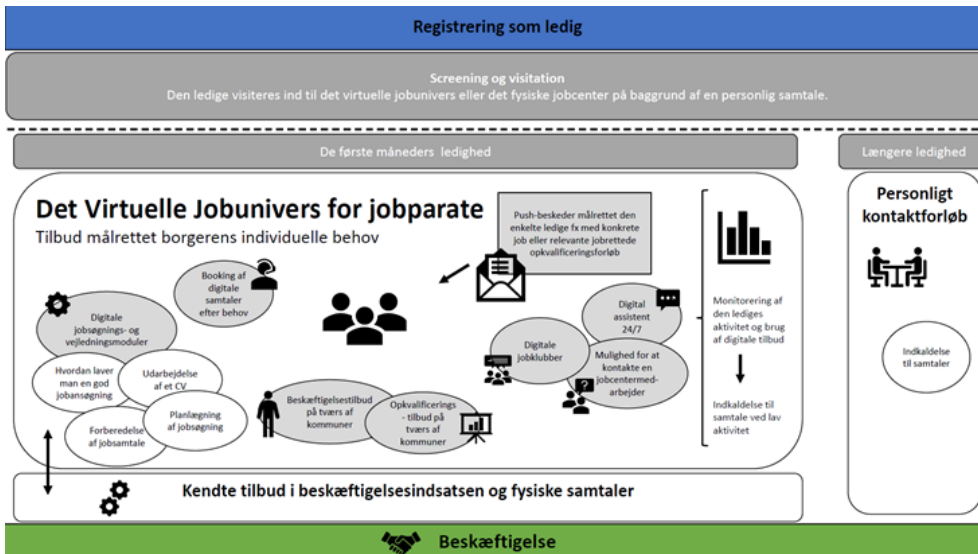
Registrering som ledig

Screening og visitation
Den ledige visiteres ind til det virtuelle jobunivers eller det fysiske jobcenter på baggrund af en personlig samtale.

De første måneders ledighed

Længere ledighed

Det Virtuelle Jobunivers for jobparate
Tilbud målrettet borgerens individuelle behov

Push-beskeder målrettet den enkelte ledige fx med konkrete job eller relevante jobrettede opkvalificeringsforløb

Booking af digitale samtaler efter behov

Digitale jobsøgnings- og vejledningsmoduler

Hvordan laver man en god jobansøgning

Udarbejdelse af et CV

Planlægning af jobsøgning

Forberedelse af jobsamtale

Beskæftigelsestilbud på tværs af kommuner

Opkvalificerings-tilbud på tværs af kommuner

Digitale jobklubber

Digital assistent 24/7

Mulighed for at kontakte en jobcentermed-arbejder

Monitorering af den lediges aktivitet og brug af digitale tilbud

Indkaldelse til samtale ved lav aktivitet

Personligt kontaktforløb

Indkaldelse til samtaler

Kendte tilbud i beskæftigelsesindsatsen og fysiske samtaler

Beskæftigelse